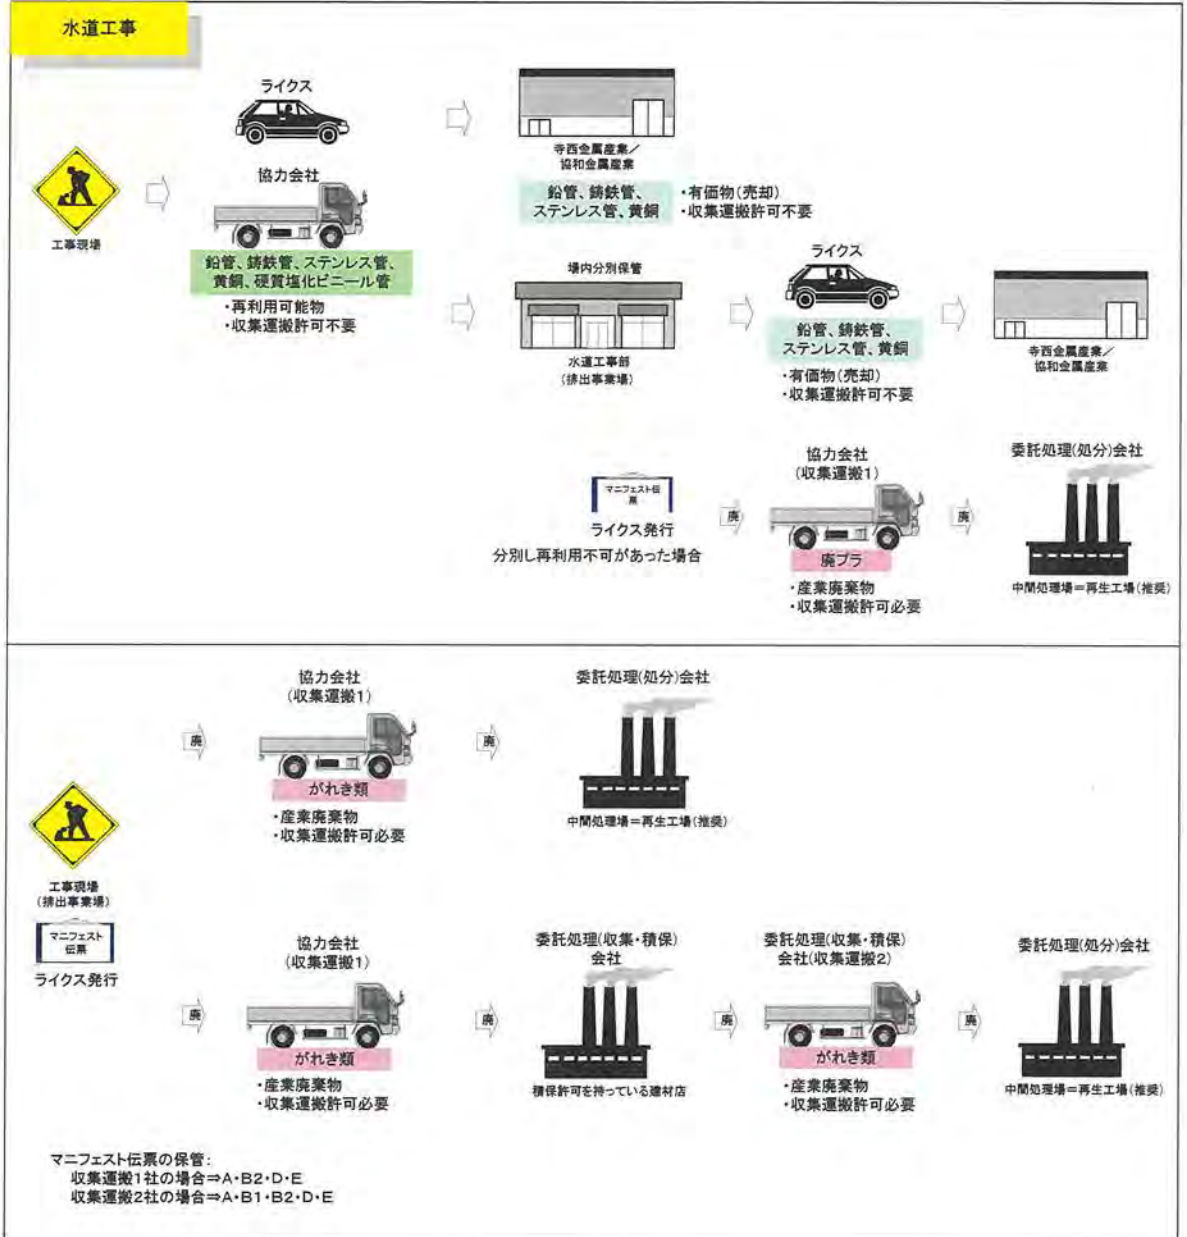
水道工事

工事現場

ライクス

協力会社

鉛管、鋳鉄管、ステンレス管、黄銅、硬質塩化ビニール管
・再利用可能物
・収集運搬許可不要

寺西金属産業／協和金属産業

鉛管、鋳鉄管、ステンレス管、黄銅
・有価物（売却）
・収集運搬許可不要

場内分別保管

水道工事部（排出事業場）

ライクス

鉛管、鋳鉄管、ステンレス管、黄銅
・有価物（売却）
・収集運搬許可不要

寺西金属産業／協和金属産業

マニフェスト伝票
ライクス発行
分別し再利用不可があった場合

廃

協力会社（収集運搬1）

廃プラ
・産業廃棄物
・収集運搬許可必要

廃

委託処理（処分）会社

中間処理場＝再生工場（推奨）

工事現場（排出事業場）

マニフェスト伝票
ライクス発行

廃

協力会社（収集運搬1）

がれき類
・産業廃棄物
・収集運搬許可必要

廃

委託処理（処分）会社

中間処理場＝再生工場（推奨）

廃

協力会社（収集運搬1）

がれき類
・産業廃棄物
・収集運搬許可必要

廃

委託処理（収集・積保）会社

積保許可を持っている建材店

廃

委託処理（収集・積保）会社（収集運搬2）

がれき類
・産業廃棄物
・収集運搬許可必要

廃

委託処理（処分）会社

中間処理場＝再生工場（推奨）

マニフェスト伝票の保管：
収集運搬1社の場合⇒A・B2・D・E
収集運搬2社の場合⇒A・B1・B2・D・E